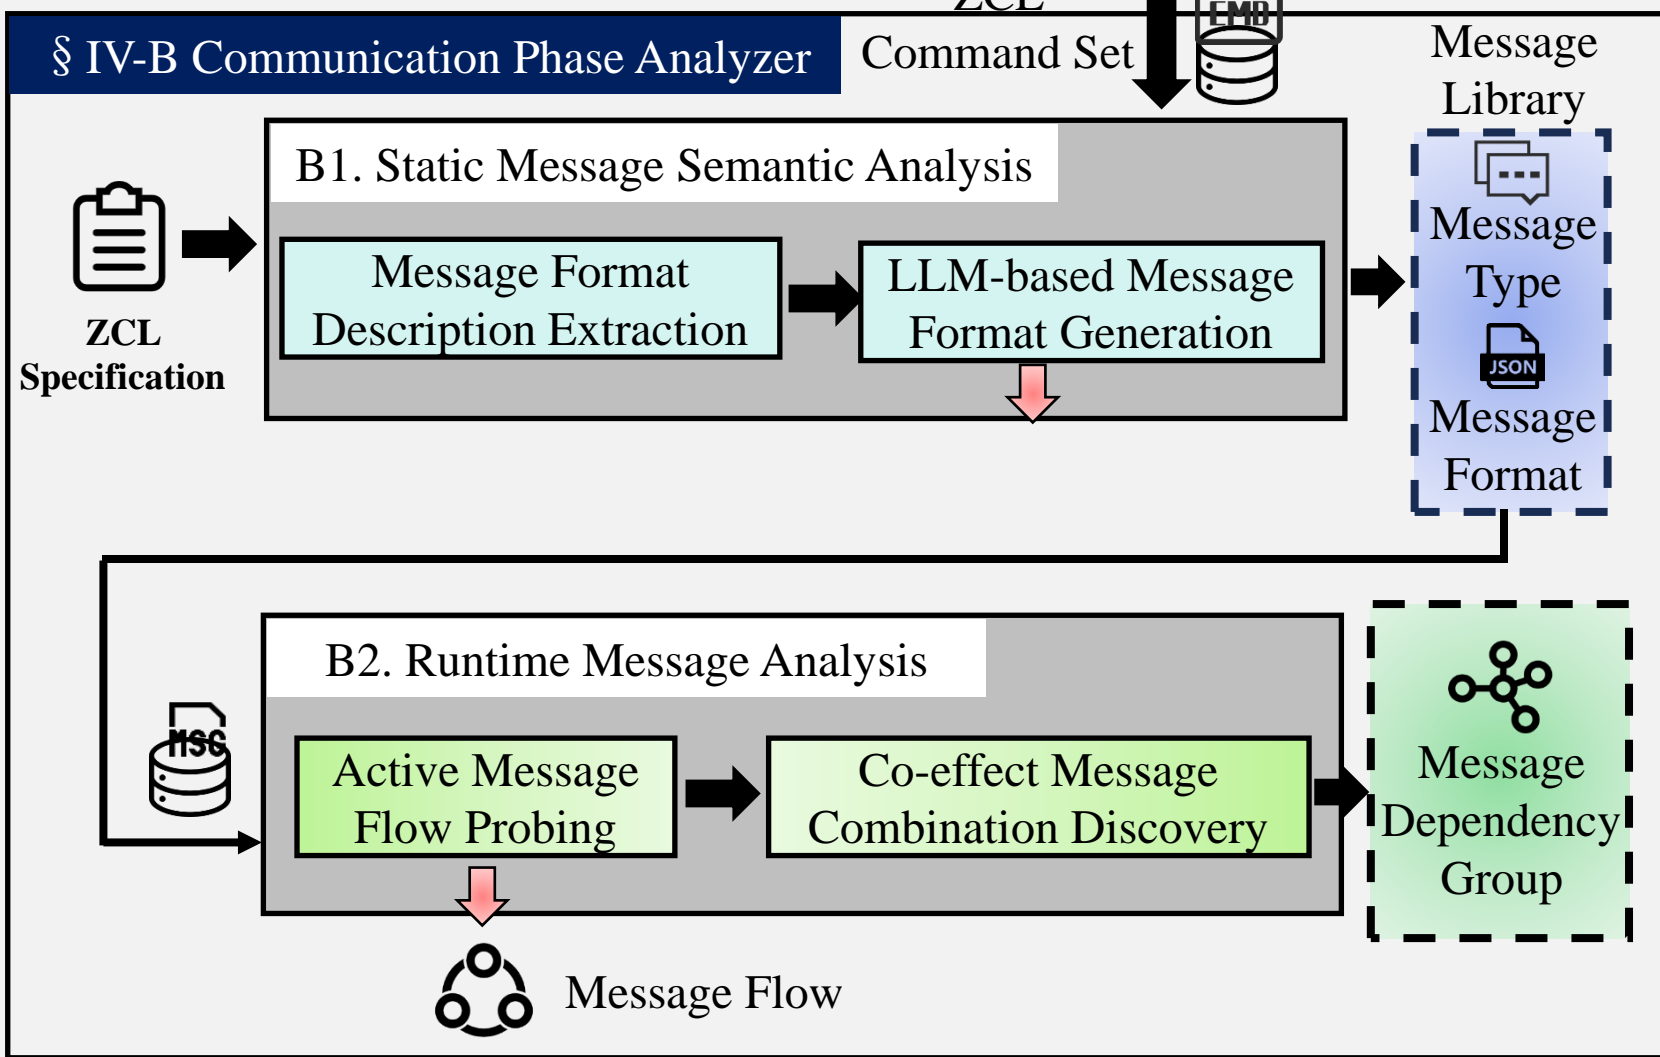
§ IV-B Communication Phase Analyzer

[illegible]
Command Set

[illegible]

Message Library

B1. Static Message Semantic Analysis

ZCL Specification

Message Format Description Extraction

LLM-based Message Format Generation

Message Type

JSON

Message Format

B2. Runtime Message Analysis

MSG

Active Message Flow Probing

Co-effect Message Combination Discovery

Message Dependency Group

Message Flow